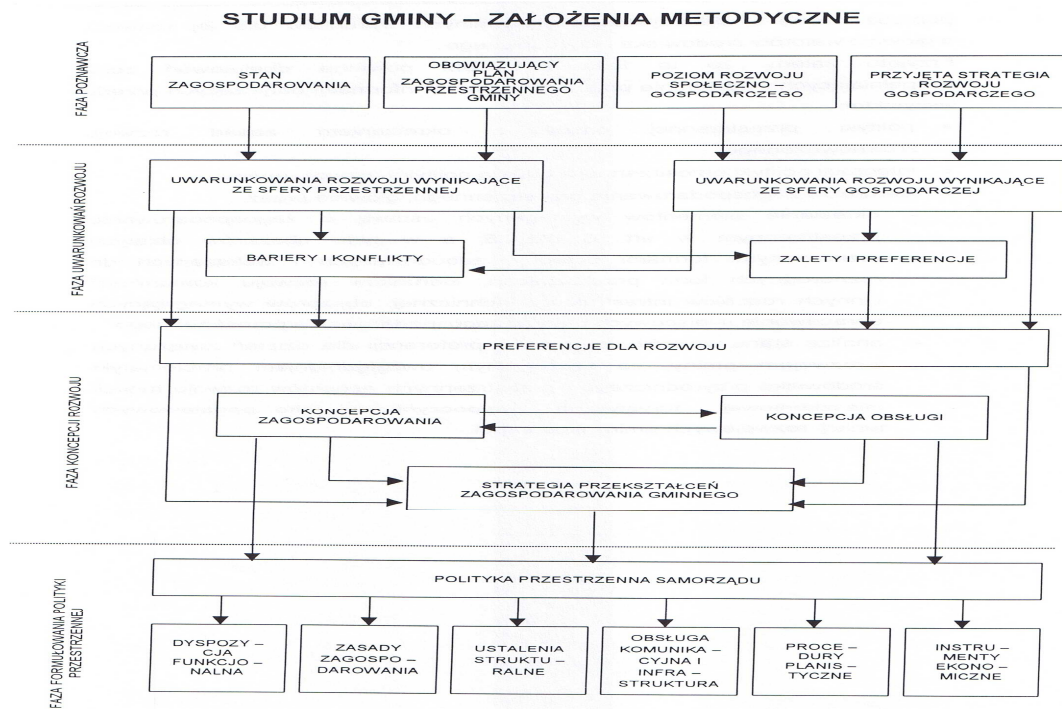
STUDIUM GMINY – ZAŁOŻENIA METODYCZNE

FAZA POZNAWCZA

STAN ZAGOSPODAROWANIA

OBOWIĄZUJĄCY PLAN ZAGOSPODAROWANIA PRZESTRZENNEGO GMINY

POZIOM ROZWOJU SPOŁECZNO – GOSPODARCZEGO

PRZYJĘTA STRATEGIA ROZWOJU GOSPODARCZEGO

FAZA UWARUNKOWAŃ ROZWOJU

UWARUNKOWANIA ROZWOJU WYNIKAJĄCE ZE SFERY PRZESTRZENNEJ

UWARUNKOWANIA ROZWOJU WYNIKAJĄCE ZE SFERY GOSPODARCZEJ

BARIERY I KONFLIKTY

ZALETY I PREFERENCJE

FAZA KONCEPCJI ROZWOJU

PREFERENCJE DLA ROZWOJU

KONCEPCJA ZAGOSPODAROWANIA

KONCEPCJA OBSŁUGI

STRATEGIA PRZEKSZTAŁCEŃ ZAGOSPODAROWANIA GMINNEGO

FAZA FORMUŁOWANIA POLITYKI PRZESTRZENNEJ

POLITYKA PRZESTRZENNA SAMORZĄDU

DYSPOZY – CJA FUNKCJO – NALNA

ZASADY ZAGOSPO – DAROWANIA

USTALENIA STRUKTU – RALNE

OBSŁUGA KOMUNIKA – CYJNA I INFRA – STRUKTURA

PROCE – DURY PLANIS – TYCZNE

INSTRU – MENTY EKONO – MICZNE